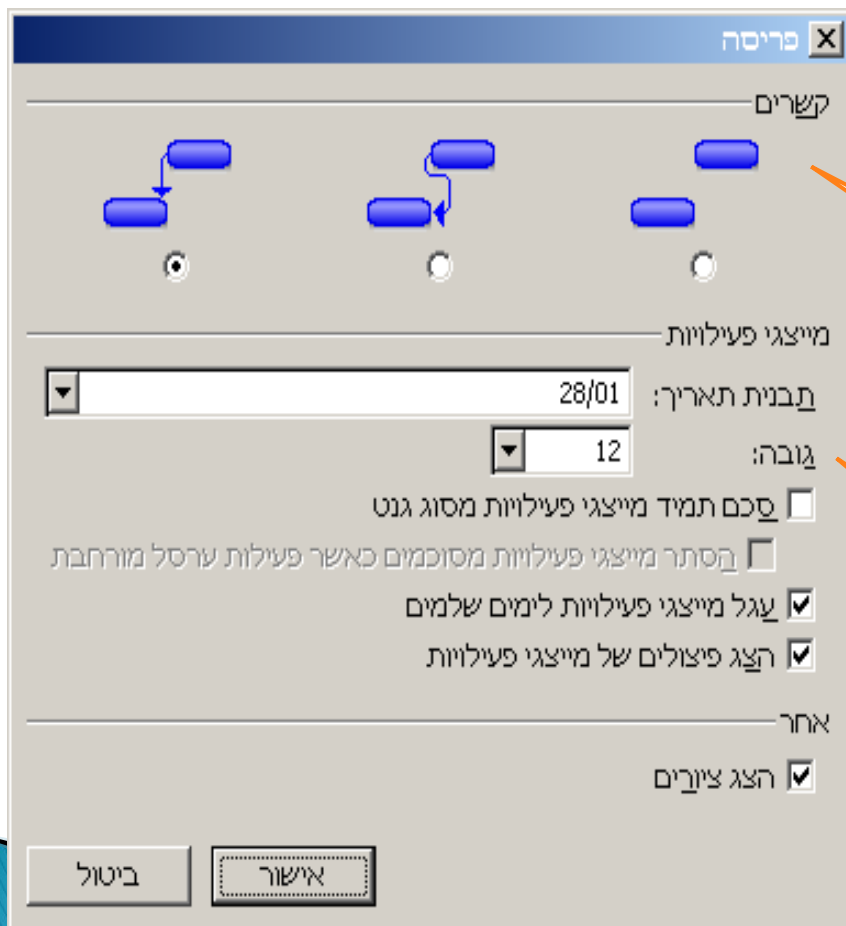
פריסה

קשרים

מייצגי פעילויות

תבנית תאריך: 28/01

גובה: 12

סכם תמיד מייצגי פעילויות מסוג גנט

הסתר מייצגי פעילויות מסוכמים כאשר פעילות ערסל מורחבת

עגל מייצגי פעילויות לימים שלמים

הצג פיצולים של מייצגי פעילויות

אחר

הצג ציורים

אישור

ביטול